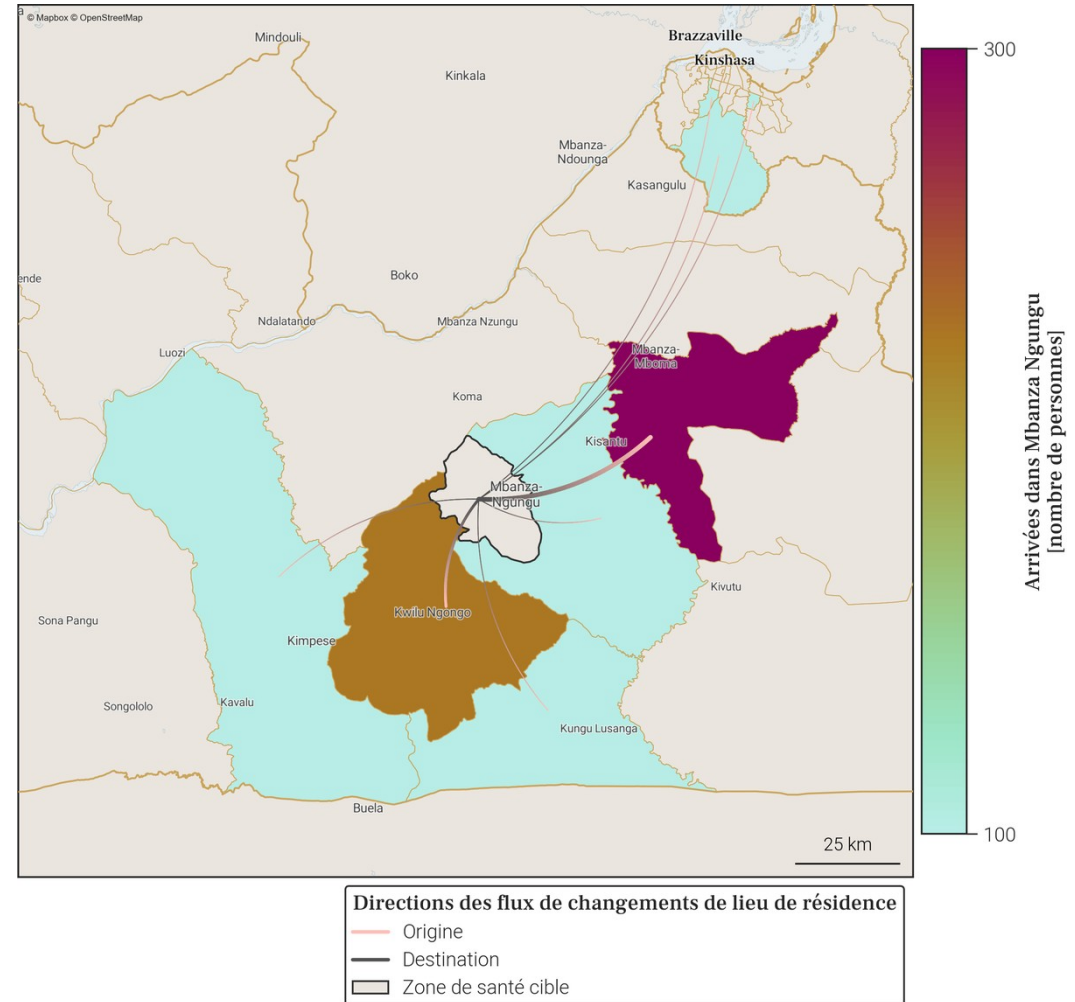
© Mapbox © OpenStreetMap

Mindouli
Brazzaville
Kinshasa
Kinkala
Mbanza-Ndounga
Kasangulu
Boko
ende
Ndalatando
Mbanza Nzungu
Luozi
Mbanza-Mboma
Koma
Kisantu
Mbanza-Ngungu
Kivutu
Sona Pangu
Kimpese
Kwilu Ngongo
Songololo
Kavalu
Kungu Lusanga
Buela
25 km

300
100
Arrivées dans Mbanza Ngungu [nombre de personnes]

Directions des flux de changements de lieu de résidence
Origine
Destination
Zone de santé cible